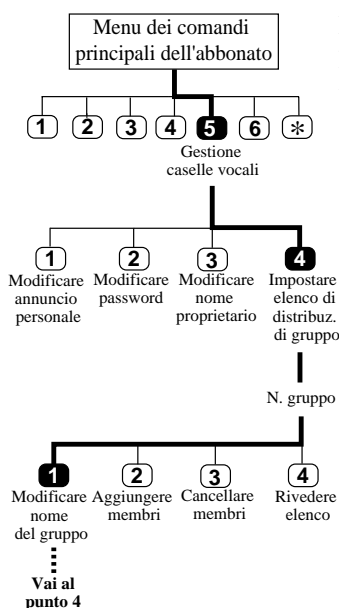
Menu dei comandi principali dell'abbonato

1 2 3 4 5 6 *

Gestione caselle vocali

1
Modificare annuncio personale

2
Modificare password

3
Modificare nome proprietario

4
Impostare elenco di distribuz. di gruppo

N. gruppo

1
Modificare nome del gruppo

2
Aggiungere membri

3
Cancellare membri

4
Rivedere elenco

Vai al punto 4